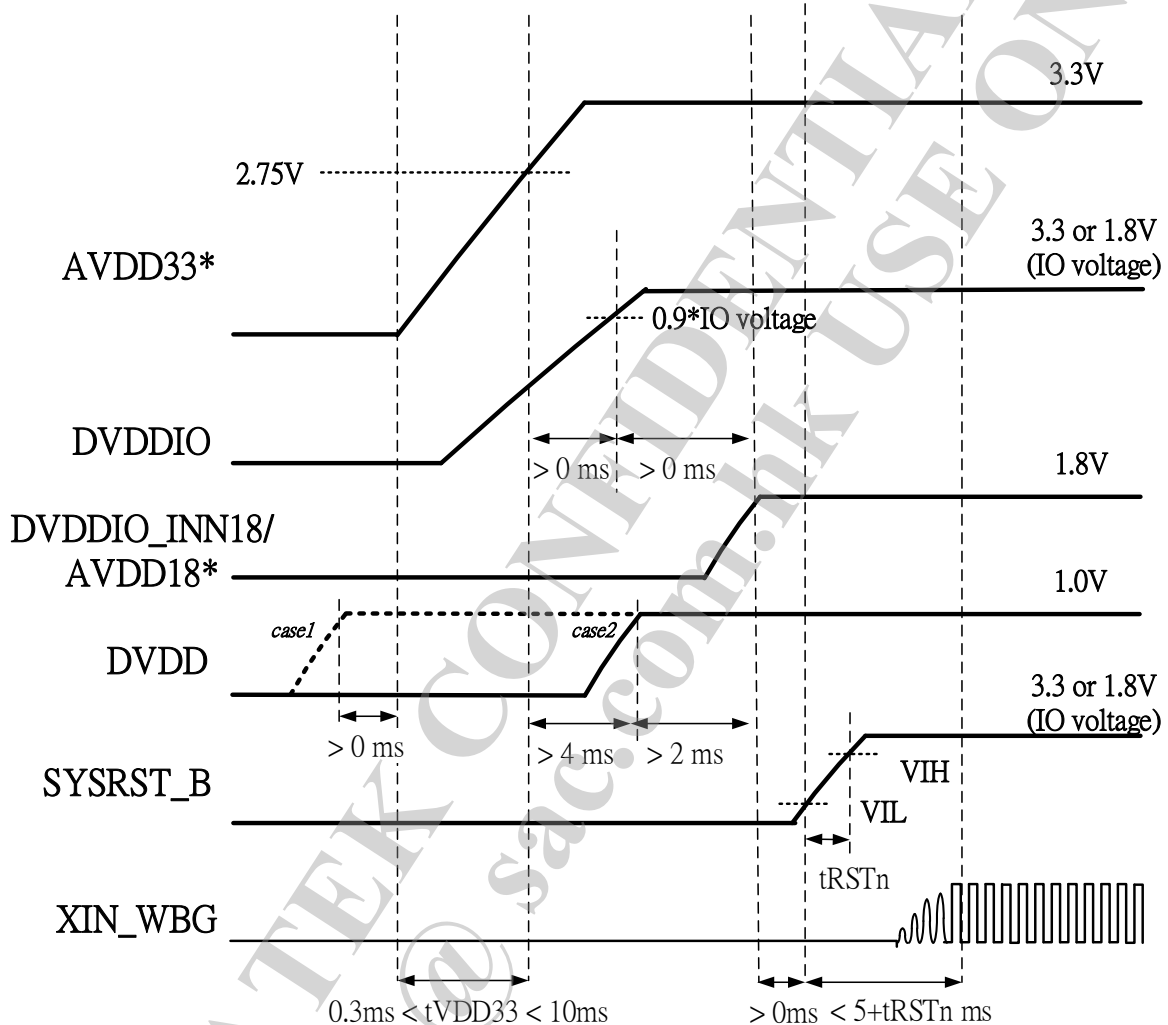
3.3V

2.75V

AVDD33*

3.3 or 1.8V (IO voltage)

0.9*IO voltage

DVDDIO

> 0 ms > 0 ms

1.8V

DVDDIO_INN18/ AVDD18*

1.0V

case1

case2

DVDD

3.3 or 1.8V (IO voltage)

> 0 ms

> 4 ms > 2 ms

SYSRST_B

VIH

VIL

tRSTn

XIN_WBG

0.3ms < tVDD33 < 10ms

> 0ms < 5+tRSTn ms

TEK CONFIDENTIAL @ sac.com.hk USE ONLY